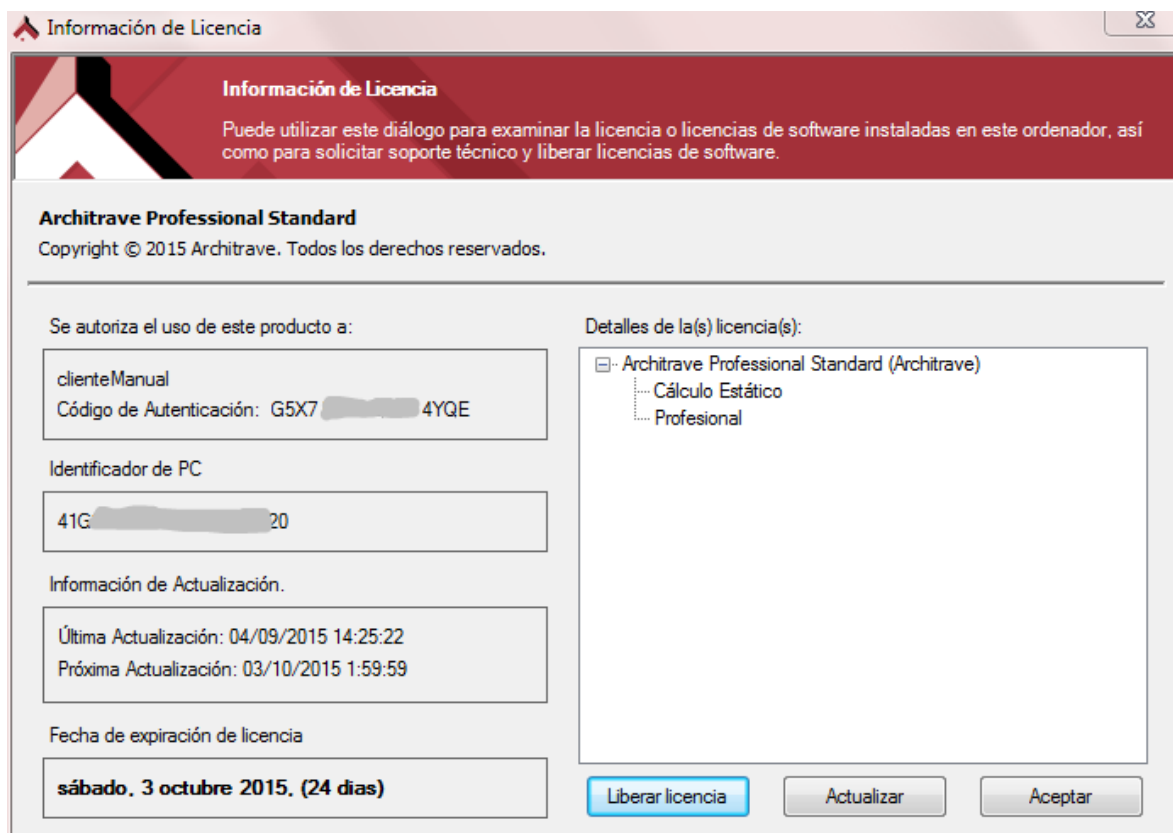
Información de Licencia

Información de Licencia

Puede utilizar este diálogo para examinar la licencia o licencias de software instaladas en este ordenador, así como para solicitar soporte técnico y liberar licencias de software.

Architrave Professional Standard
Copyright © 2015 Architrave. Todos los derechos reservados.

Se autoriza el uso de este producto a:

clienteManual
Código de Autenticación: G5X7 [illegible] 4YQE

Identificador de PC

41G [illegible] 20

Información de Actualización.

Última Actualización: 04/09/2015 14:25:22
Próxima Actualización: 03/10/2015 1:59:59

Fecha de expiración de licencia

sábado, 3 octubre 2015, (24 dias)

Detalles de la(s) licencia(s):

Architrave Professional Standard (Architrave)
Cálculo Estático
Profesional

Liberar licencia
Actualizar
Aceptar